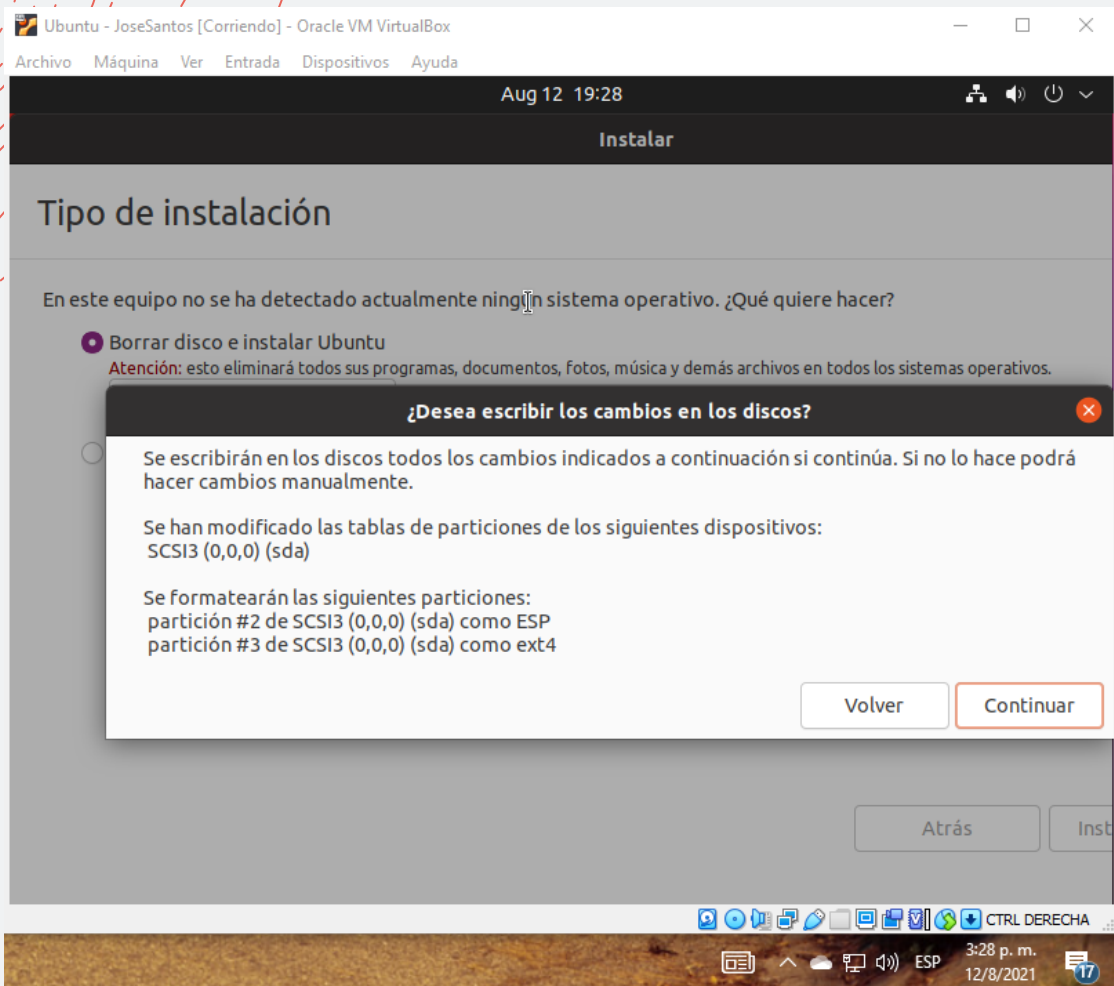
Ubuntu - JoseSantos [Corriendo] - Oracle VM VirtualBox

Archivo Máquina Ver Entrada Dispositivos Ayuda

Aug 12 19:28

Instalar

Tipo de instalación

En este equipo no se ha detectado actualmente ningún sistema operativo. ¿Qué quiere hacer?

Borrar disco e instalar Ubuntu

Atención: esto eliminará todos sus programas, documentos, fotos, música y demás archivos en todos los sistemas operativos.

¿Desea escribir los cambios en los discos?

Se escribirán en los discos todos los cambios indicados a continuación si continúa. Si no lo hace podrá hacer cambios manualmente.

Se han modificado las tablas de particiones de los siguientes dispositivos:
SCSI3 (0,0,0) (sda)

Se formatearán las siguientes particiones:
partición #2 de SCSI3 (0,0,0) (sda) como ESP
partición #3 de SCSI3 (0,0,0) (sda) como ext4

Volver Continuar

Atrás Inst

CTRL DERECHA

ESP 3:28 p. m. 12/8/2021 17